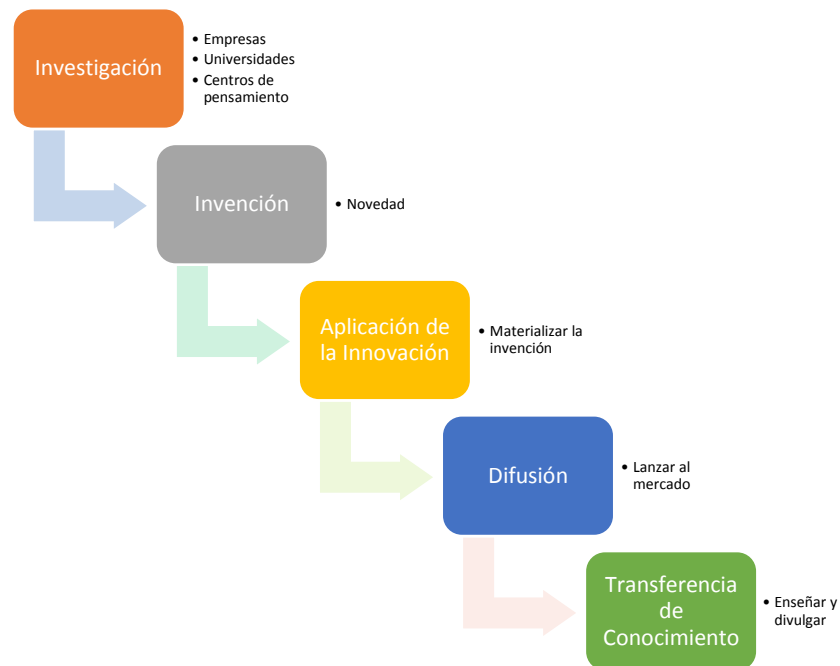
Investigación

- Empresas
- Universidades
- Centros de pensamiento

Invención

- Novedad

Aplicación de la Innovación

- Materializar la invención

Difusión

- Lanzar al mercado

Transferencia de Conocimiento

- Enseñar y divulgar